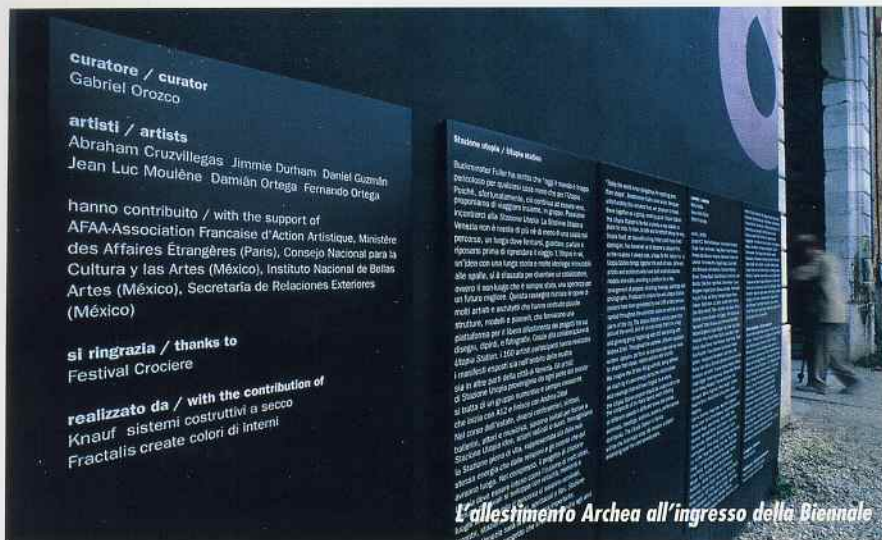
curatore / curator
Gabriel Orozco

artisti / artists
Abraham Cruzvillegas Jimmie Durham Daniel Guzmán
Jean Luc Moulène Damián Ortega Fernando Ortega

hanno contribuito / with the support of
AFAA-Association Francaise d'Action Artistique, Ministère des Affaires Étrangères (Paris), Consejo Nacional para la Cultura y las Artes (México), Instituto Nacional de Bellas Artes (México), Secretaria de Relaciones Exteriores (México)

si ringrazia / thanks to
Festival Crociere

realizzato da / with the contribution of
Knauf sistemi costruttivi a secco
Fractalis create colori di interni

Stazione utopia / Utopia station

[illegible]

L'allestimento Archea all'ingresso della Biennale